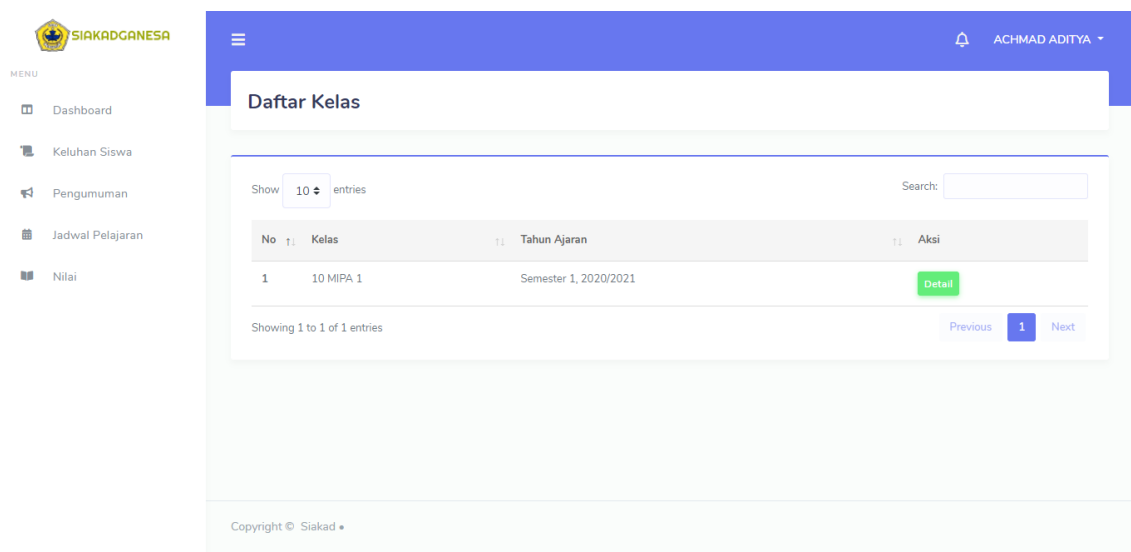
SIAKADGANESA

MENU

Dashboard

Keluhan Siswa

Pengumuman

Jadwal Pelajaran

Nilai

ACHMAD ADITYA

Daftar Kelas

Show 10 entries

Search:

| No | Kelas | Tahun Ajaran | Aksi |
|---|---|---|---|
| 1 | 10 MIPA 1 | Semester 1, 2020/2021 | Detail |

Showing 1 to 1 of 1 entries

Previous 1 Next

Copyright © Siakad •